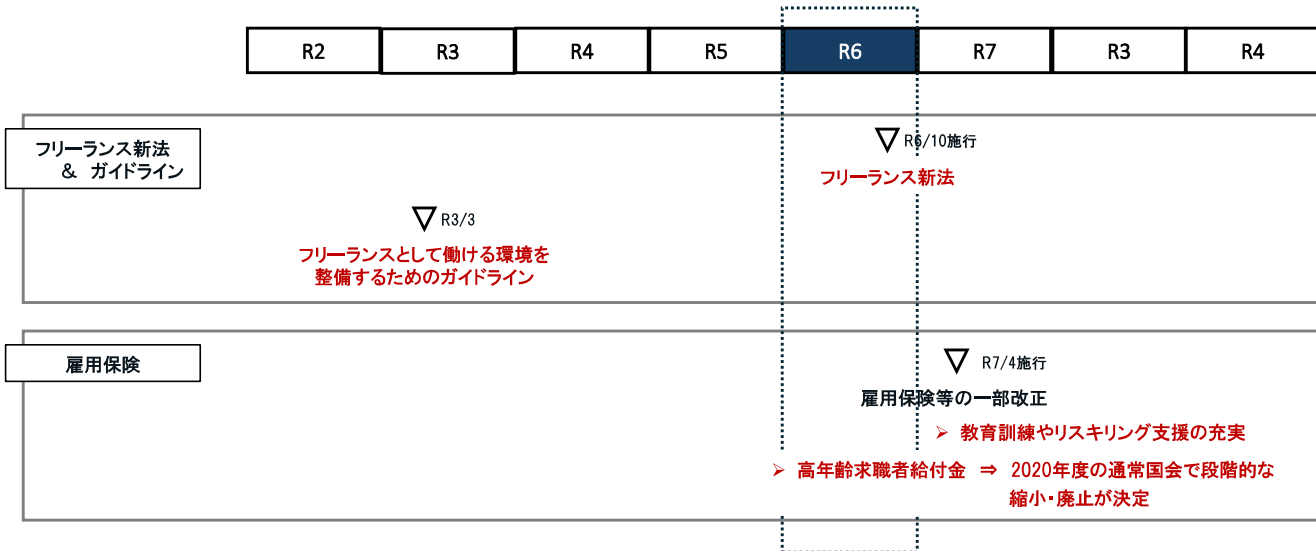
| R2 | R3 | R4 | R5 | R6 | R7 | R3 | R4 |
|---|---|---|---|---|---|---|---|

フリーランス新法
＆ ガイドライン

▽ R6/10施行
フリーランス新法

▽ R3/3
フリーランスとして働ける環境を整備するためのガイドライン

雇用保険

▽ R7/4施行
雇用保険等の一部改正
➢ 教育訓練やリスキリング支援の充実
➢ 高年齢求職者給付金 ⇒ 2020年度の通常国会で段階的な縮小・廃止が決定